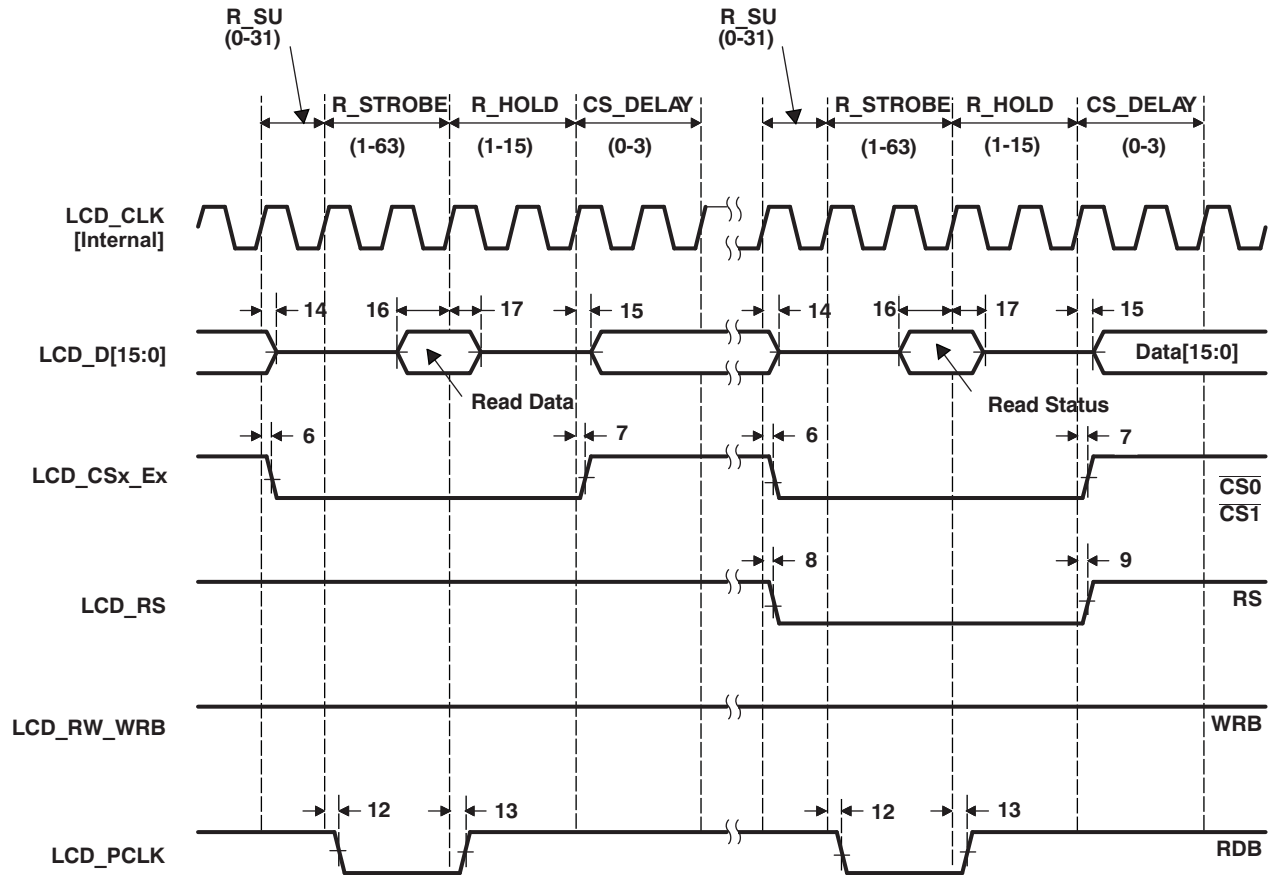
R_SU
(0-31)

R_STROBE R_HOLD CS_DELAY

(1-63) (1-15) (0-3)

R_SU
(0-31)

R_STROBE R_HOLD CS_DELAY

(1-63) (1-15) (0-3)

LCD_CLK
[Internal]

14 16 17 15 14 16 17 15

LCD_D[15:0]

Data[15:0]

Read Data

Read Status

6 7 6 7

LCD_CSx_Ex

$\overline{CS0}$
$\overline{CS1}$

8 9

LCD_RS

RS

LCD_RW_WRB

WRB

12 13 12 13

LCD_PCLK

RDB